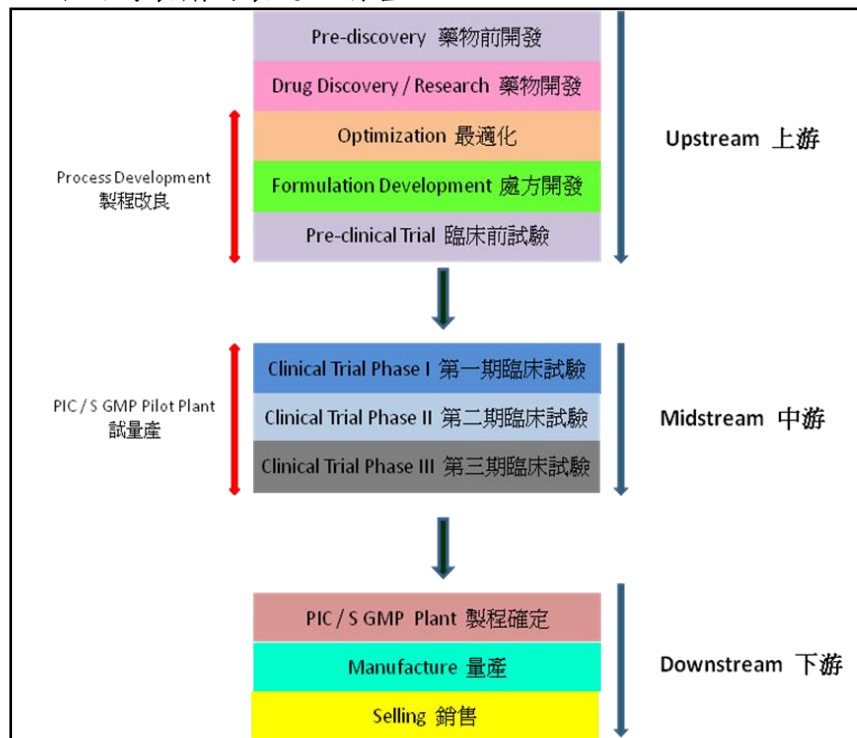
Pre-discovery 藥物前開發

Drug Discovery / Research 藥物開發

Optimization 最適化

Formulation Development 處方開發

Pre-clinical Trial 臨床前試驗

Process Development
製程改良

Upstream 上游

Clinical Trial Phase I 第一期臨床試驗

Clinical Trial Phase II 第二期臨床試驗

Clinical Trial Phase III 第三期臨床試驗

PIC / S GMP Pilot Plant
試量產

Midstream 中游

PIC / S GMP Plant 製程確定

Manufacture 量產

Selling 銷售

Downstream 下游